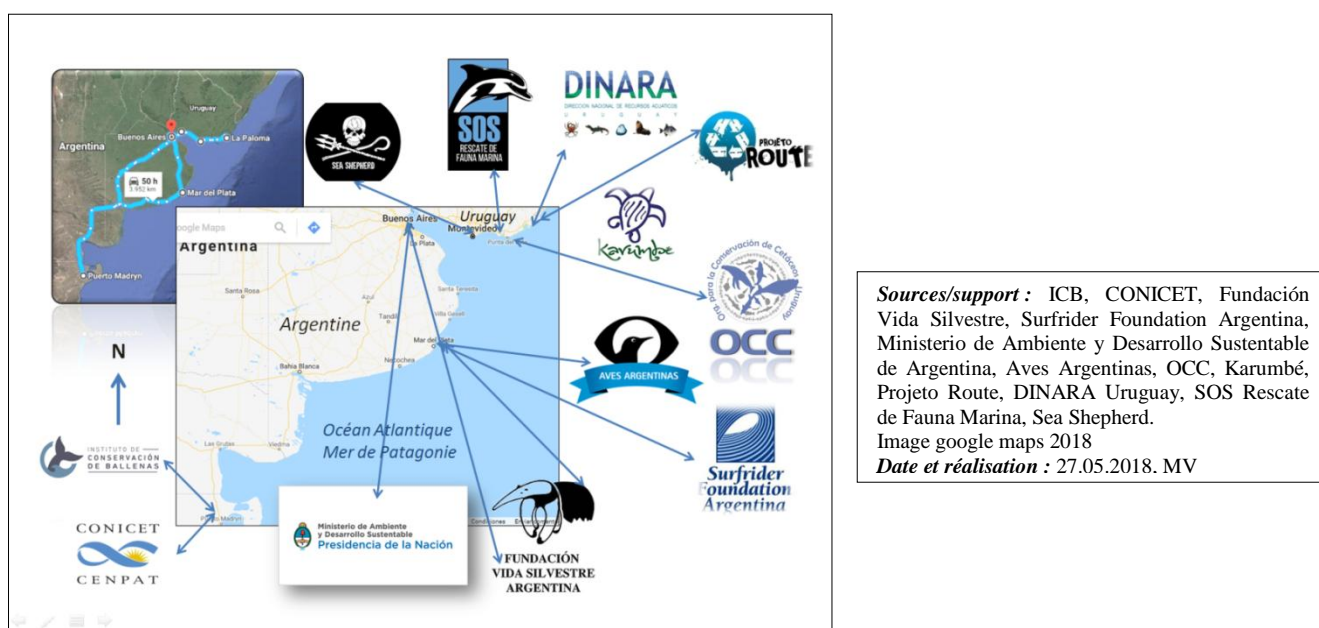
Uruguay
Buenos Aires
La Paloma
Argentina
50 h
3 952 km
Mar del Plata
Puerto Madryn

SEA SHEPHERD

SOS
RESCATE DE FAUNA MARINA

DINARA
DIRECCIÓN NACIONAL DE RECURSOS ACUÁTICOS
URUGUAY

PROJETO ROUTE

Karumbe

Google Maps
Argentina
Buenos Aires
Uruguay
Montevideo
La Plata
Punta del Este
Santa Rosa
Argentine
Tandil
Villa Gesell
Mar del Plata
Bahia Blanca
Necochea
Océan Atlantique
Mer de Patagonie
Las Grutas
Puerto Madryn

OCC para la Conservación de Cetáceos Uruguay

AVES ARGENTINAS

Surfrider Foundation Argentina

N

INSTITUTO DE CONSERVACIÓN DE BALLENAS

CONICET
CENPAT

Ministerio de Ambiente y Desarrollo Sustentable
Presidencia de la Nación

FUNDACIÓN VIDA SILVESTRE ARGENTINA

*Sources/support :* ICB, CONICET, Fundación Vida Silvestre, Surfrider Foundation Argentina, Ministerio de Ambiente y Desarrollo Sustentable de Argentina, Aves Argentinas, OCC, Karumbé, Projeto Route, DINARA Uruguay, SOS Rescate de Fauna Marina, Sea Shepherd.
Image google maps 2018
*Date et réalisation :* 27.05.2018. MV